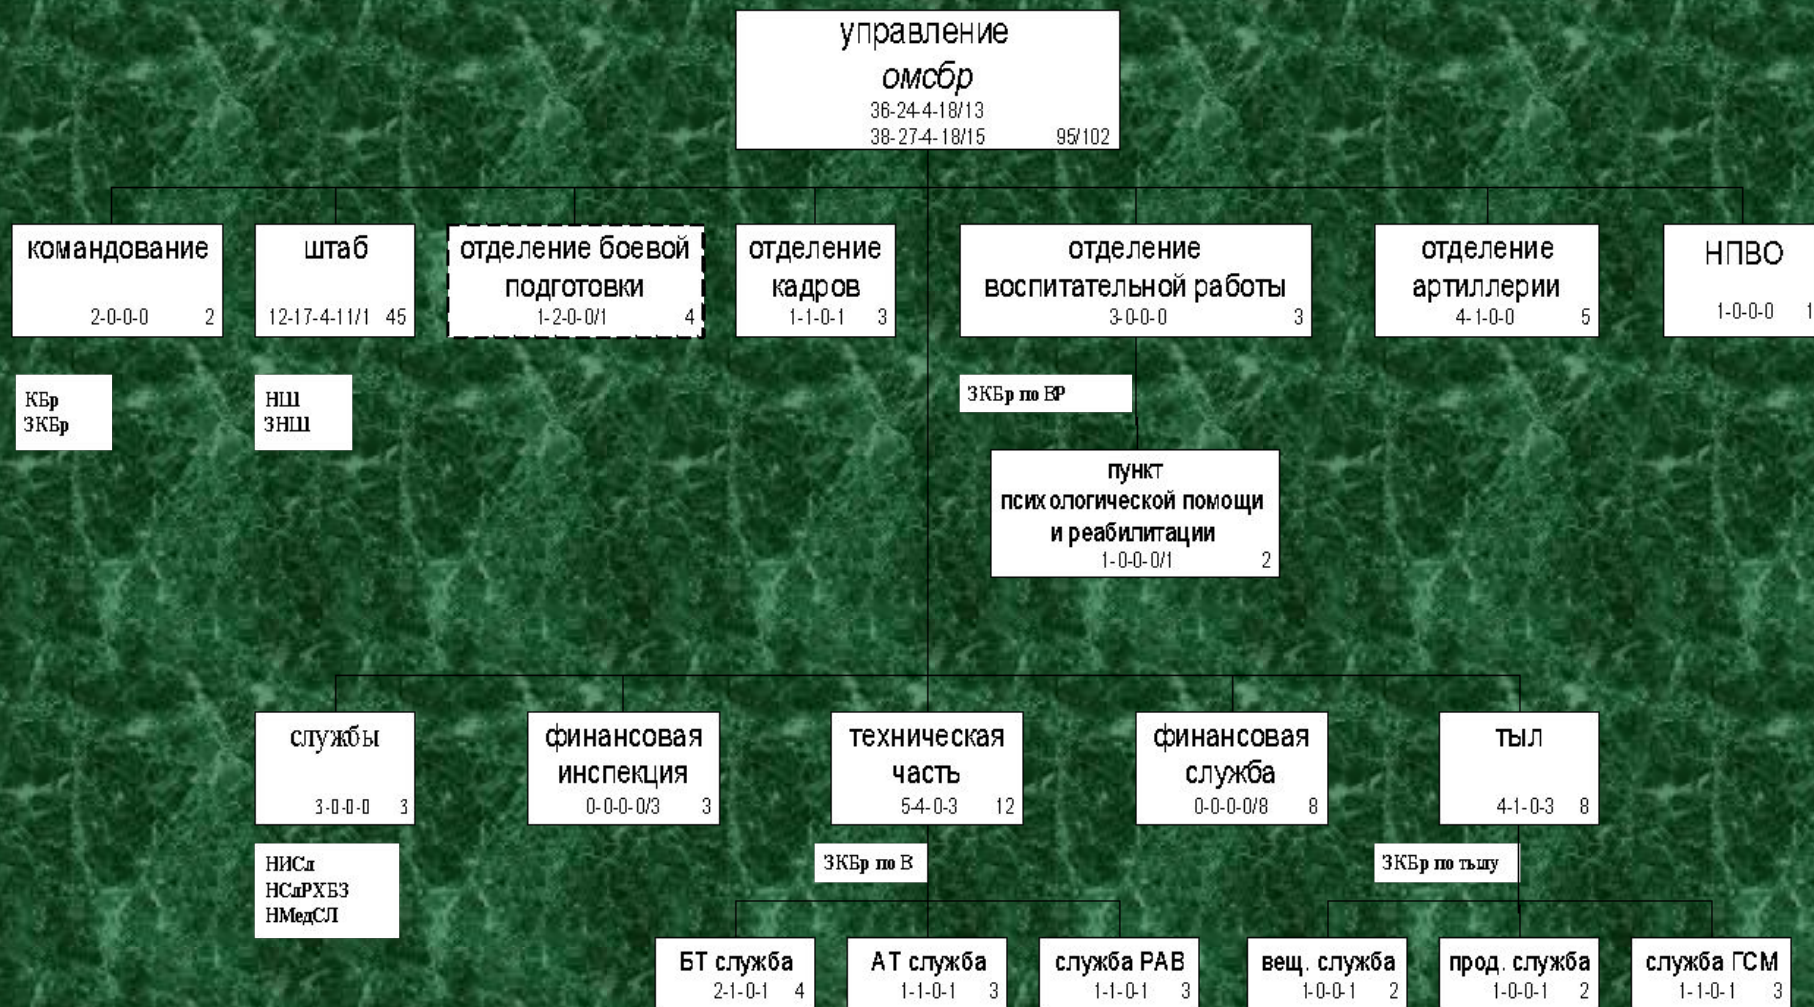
управление
омсбр
36-24-4-18/13
38-27-4-18/15 95/102

командование
2-0-0-0 2

штаб
12-17-4-11/1 45

отделение боевой подготовки
1-2-0-0/1 4

отделение кадров
1-1-0-1 3

отделение воспитательной работы
3-0-0-0 3

отделение артиллерии
4-1-0-0 5

НПВО
1-0-0-0 1

КБр
ЗКБр

НШ
ЗНШ

ЗКБр по ВР

пункт психологической помощи и реабилитации
1-0-0-0/1 2

службы
3-0-0-0 3

финансовая инспекция
0-0-0-0/3 3

техническая часть
5-4-0-3 12

финансовая служба
0-0-0-0/8 8

тыл
4-1-0-3 8

НИСл
НСлРХБЗ
НМедСЛ

ЗКБр по В

ЗКБр по тылу

БТ служба
2-1-0-1 4

АТ служба
1-1-0-1 3

служба РАВ
1-1-0-1 3

вещ. служба
1-0-0-1 2

прод. служба
1-0-0-1 2

служба ГСМ
1-1-0-1 3